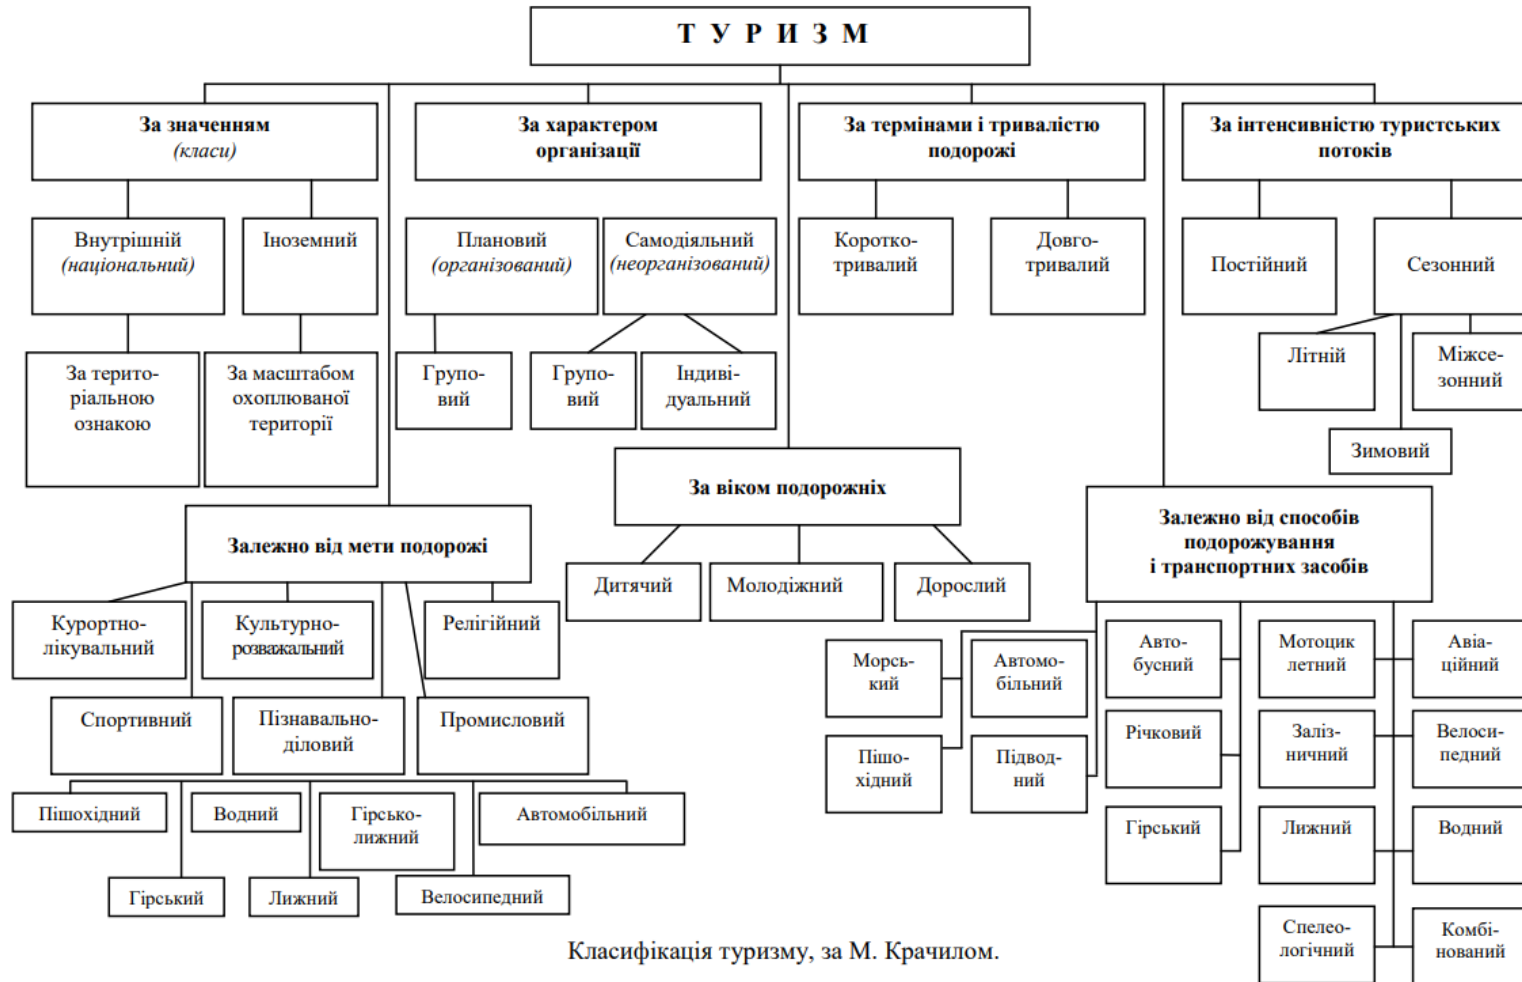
Т У Р И З М

За значенням (класи)

Внутрішній (національний)

Іноземний

За територіальною ознакою

За масштабом охоплюваної території

За характером організації

Плановий (організований)

Самодіяльний (неорганізований)

Груповий

Груповий

Індивідуальний

За термінами і тривалістю подорожі

Короткотривалий

Довготривалий

За інтенсивністю туристських потоків

Постійний

Сезонний

Літній

Міжсезонний

Зимовий

За віком подорожніх

Дитячий

Молодіжний

Дорослий

Залежно від мети подорожі

Курортно-лікувальний

Культурно-розважальний

Релігійний

Спортивний

Пізнавально-діловий

Промисловий

Пішохідний

Водний

Гірсько-лижний

Автомобільний

Гірський

Лижний

Велосипедний

Залежно від способів подорожування і транспортних засобів

Морський

Автомобільний

Пішохідний

Підводний

Автобусний

Річковий

Гірський

Мотоциклетний

Залізничний

Лижний

Спелеологічний

Авіаційний

Велосипедний

Водний

Комбінований

Класифікація туризму, за М. Крачилом.